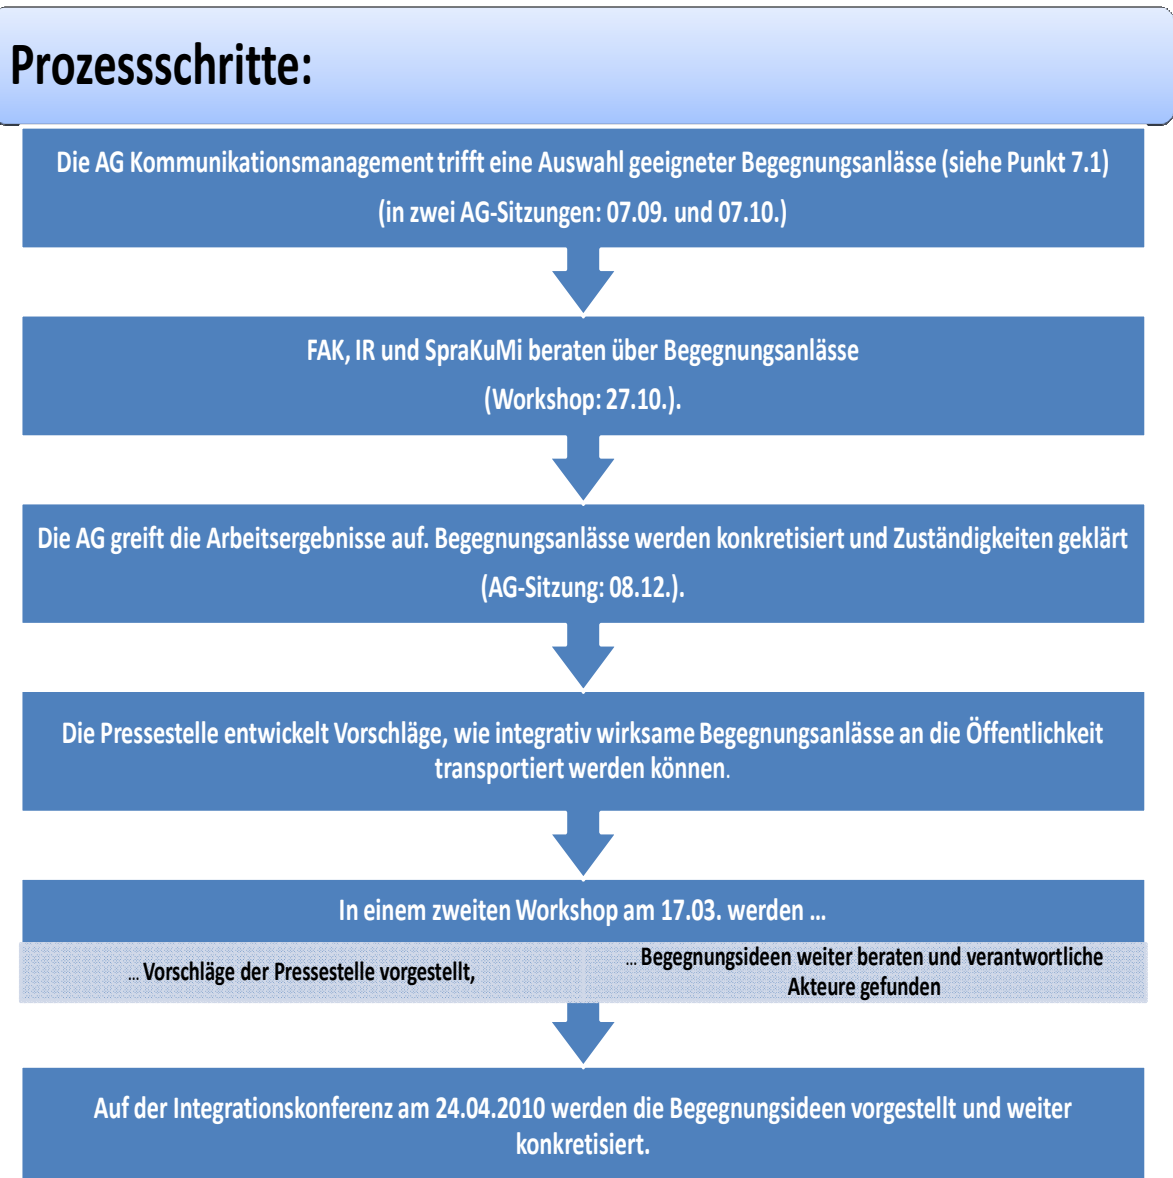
Prozessschritte:

Die AG Kommunikationsmanagement trifft eine Auswahl geeigneter Begegnungsanlässe (siehe Punkt 7.1) (in zwei AG-Sitzungen: 07.09. und 07.10.)

FAK, IR und SpraKuMi beraten über Begegnungsanlässe (Workshop: 27.10.).

Die AG greift die Arbeitsergebnisse auf. Begegnungsanlässe werden konkretisiert und Zuständigkeiten geklärt (AG-Sitzung: 08.12.).

Die Pressestelle entwickelt Vorschläge, wie integrativ wirksame Begegnungsanlässe an die Öffentlichkeit transportiert werden können.

In einem zweiten Workshop am 17.03. werden ...

... Vorschläge der Pressestelle vorgestellt,

... Begegnungsideen weiter beraten und verantwortliche Akteure gefunden

Auf der Integrationskonferenz am 24.04.2010 werden die Begegnungsideen vorgestellt und weiter konkretisiert.